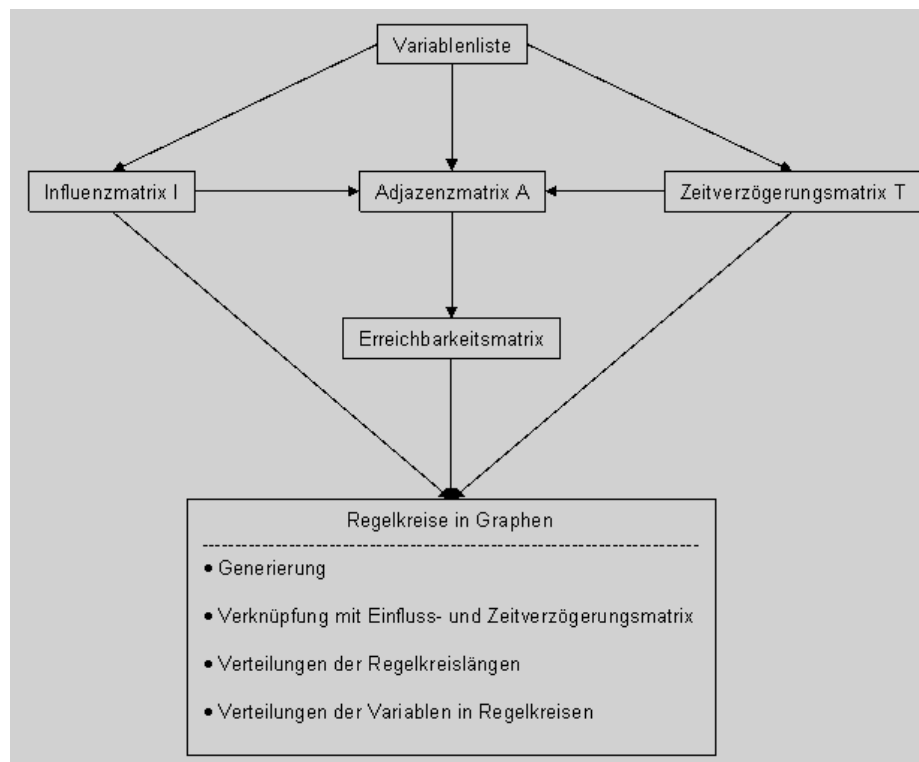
Variablenliste

Influenzmatrix I

Adjazenzmatrix A

Zeitverzögerungsmatrix T

Erreichbarkeitsmatrix

Regelkreise in Graphen

• Generierung

• Verknüpfung mit Einfluss- und Zeitverzögerungsmatrix

• Verteilungen der Regelkreislängen

• Verteilungen der Variablen in Regelkreisen